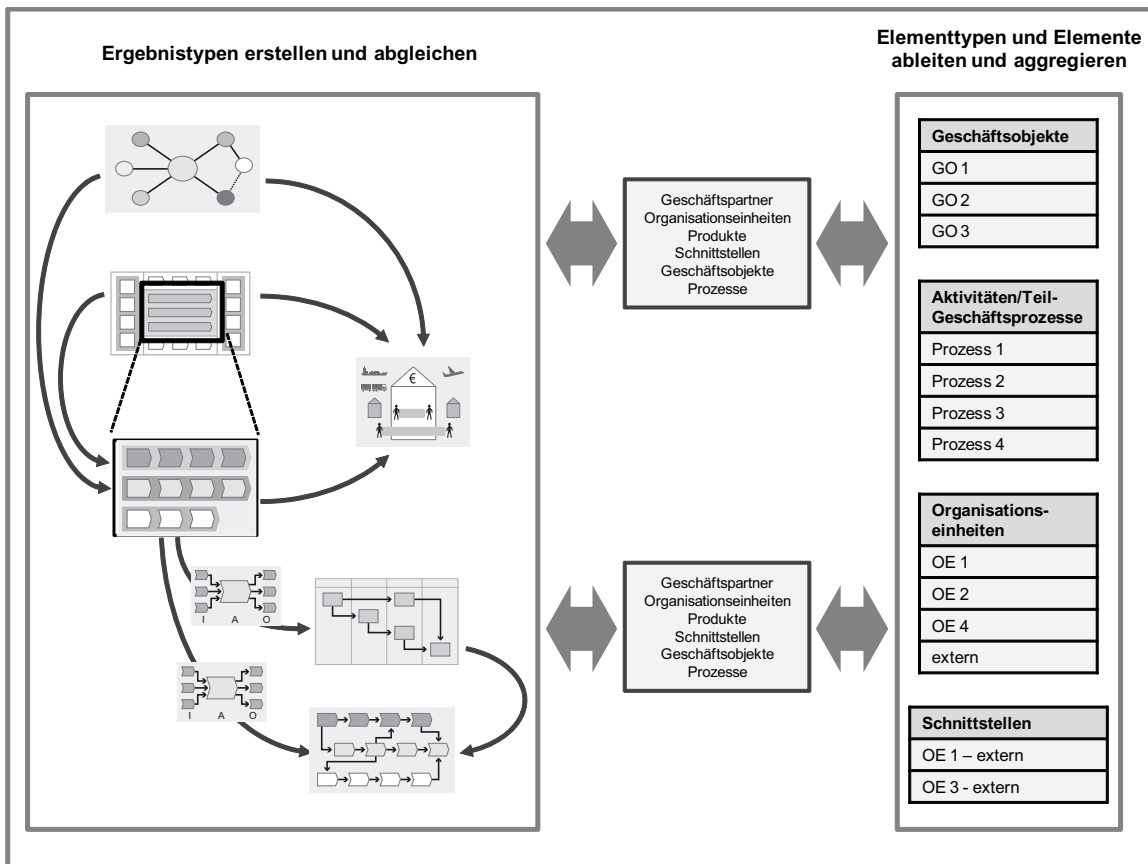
Ergebnistypen erstellen und abgleichen

Elementtypen und Elemente ableiten und aggregieren

€

I A O

I A O

Geschäftspartner
Organisationseinheiten
Produkte
Schnittstellen
Geschäftsobjekte
Prozesse

Geschäftspartner
Organisationseinheiten
Produkte
Schnittstellen
Geschäftsobjekte
Prozesse

| Geschäftsobjekte |
|---|
| GO 1 |
| GO 2 |
| GO 3 |

| Aktivitäten/Teil-Geschäftsprozesse |
|---|
| Prozess 1 |
| Prozess 2 |
| Prozess 3 |
| Prozess 4 |

| Organisationseinheiten |
|---|
| OE 1 |
| OE 2 |
| OE 4 |
| extern |

| Schnittstellen |
|---|
| OE 1 – extern |
| OE 3 - extern |